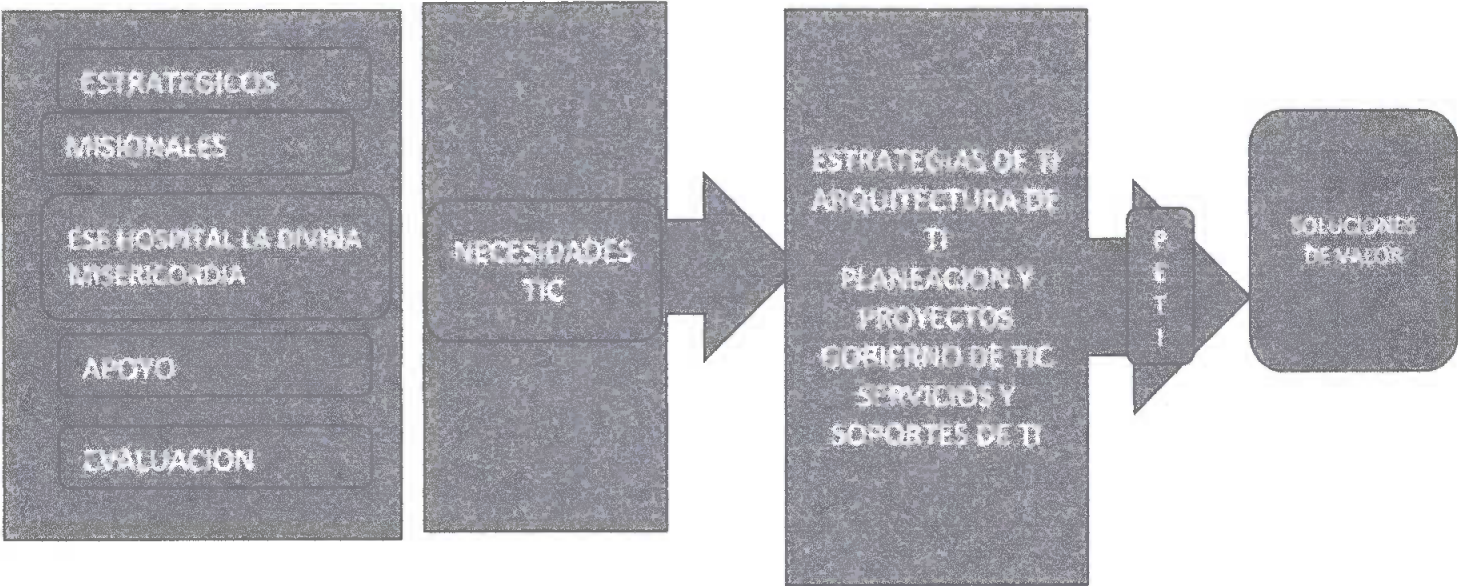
ESTRATEGICOS

MISIONALES

ESE HOSPITAL LA DIVINA MISERICORDIA

APOYO

EVALUACION

NECESIDADES TIC

ESTRATEGIAS DE TI
ARQUITECTURA DE TI
PLANEACION Y PROYECTOS
GOBIERNO DE TIC
SERVICIOS Y SOPORTES DE TI

P
E
T
I

SOLUCIONES DE VALOR